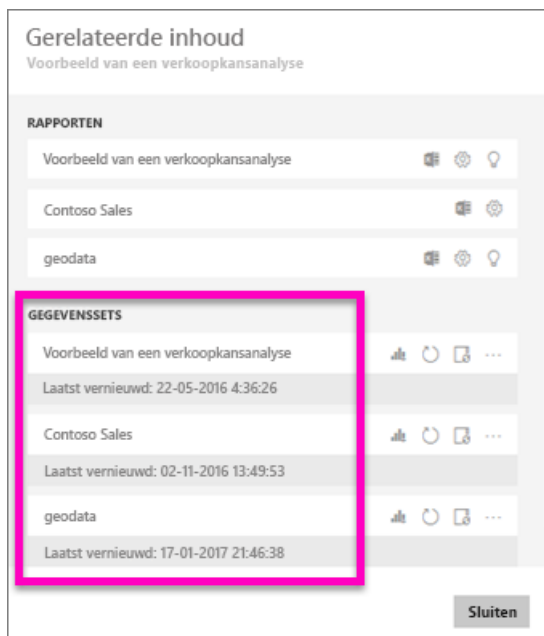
Gerelateerde inhoud
Voorbeeld van een verkoopkansanalyse

RAPPORTEN

Voorbeeld van een verkoopkansanalyse

Contoso Sales

geodata

GEGEVENSSETS

Voorbeeld van een verkoopkansanalyse

Laatst vernieuwd: 22-05-2016 4:36:26

Contoso Sales

Laatst vernieuwd: 02-11-2016 13:49:53

geodata

Laatst vernieuwd: 17-01-2017 21:46:38

Sluiten